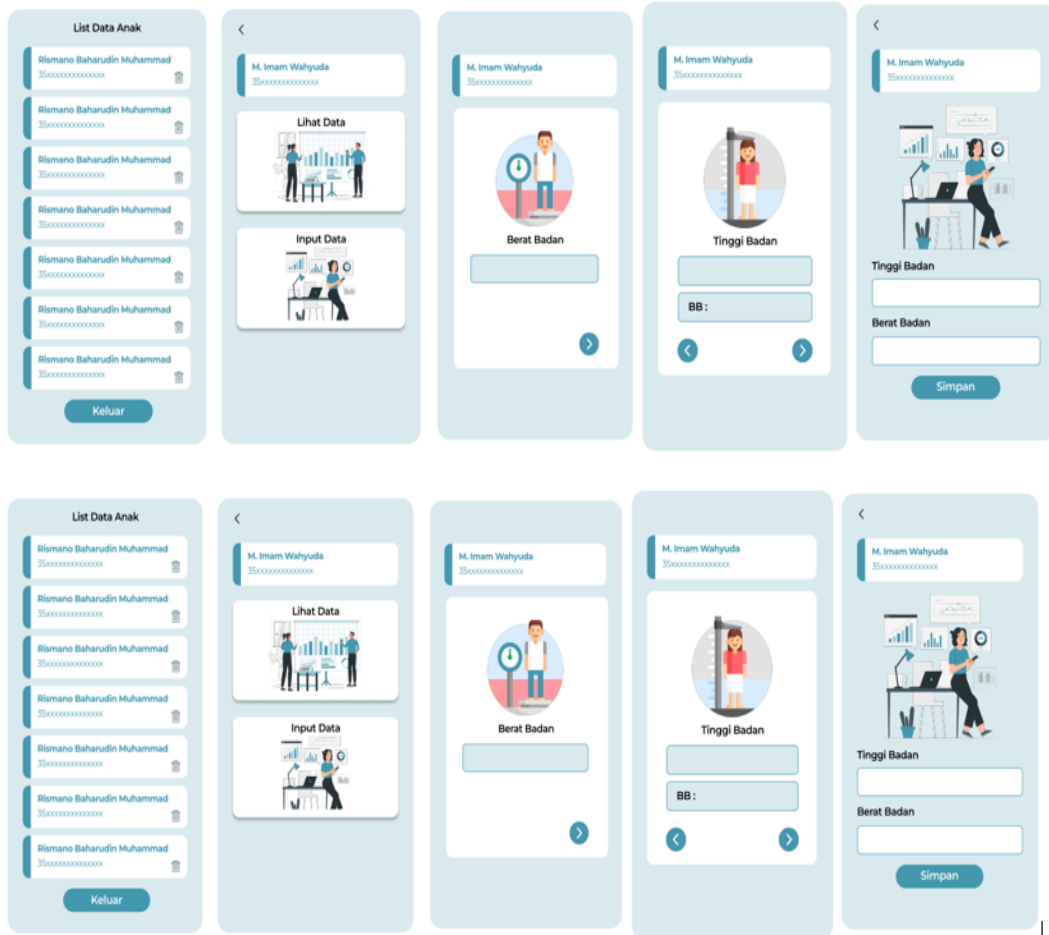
List Data Anak

Rismano Baharudin Muhammad
35xxxxxxxxxxxxxx

Rismano Baharudin Muhammad
35xxxxxxxxxxxxxx

Rismano Baharudin Muhammad
35xxxxxxxxxxxxxx

Rismano Baharudin Muhammad
35xxxxxxxxxxxxxx

Rismano Baharudin Muhammad
35xxxxxxxxxxxxxx

Rismano Baharudin Muhammad
35xxxxxxxxxxxxxx

Rismano Baharudin Muhammad
35xxxxxxxxxxxxxx

Keluar

<

M. Imam Wahyuda
35xxxxxxxxxxxxxx

Lihat Data

Input Data

M. Imam Wahyuda
35xxxxxxxxxxxxxx

Berat Badan

M. Imam Wahyuda
35xxxxxxxxxxxxxx

Tinggi Badan

BB :

<

M. Imam Wahyuda
35xxxxxxxxxxxxxx

Tinggi Badan

Berat Badan

Simpan

List Data Anak

Rismano Baharudin Muhammad
35xxxxxxxxxxxxxx

Rismano Baharudin Muhammad
35xxxxxxxxxxxxxx

Rismano Baharudin Muhammad
35xxxxxxxxxxxxxx

Rismano Baharudin Muhammad
35xxxxxxxxxxxxxx

Rismano Baharudin Muhammad
35xxxxxxxxxxxxxx

Rismano Baharudin Muhammad
35xxxxxxxxxxxxxx

Rismano Baharudin Muhammad
35xxxxxxxxxxxxxx

Keluar

<

M. Imam Wahyuda
35xxxxxxxxxxxxxx

Lihat Data

Input Data

M. Imam Wahyuda
35xxxxxxxxxxxxxx

Berat Badan

M. Imam Wahyuda
35xxxxxxxxxxxxxx

Tinggi Badan

BB :

<

M. Imam Wahyuda
35xxxxxxxxxxxxxx

Tinggi Badan

Berat Badan

Simpan